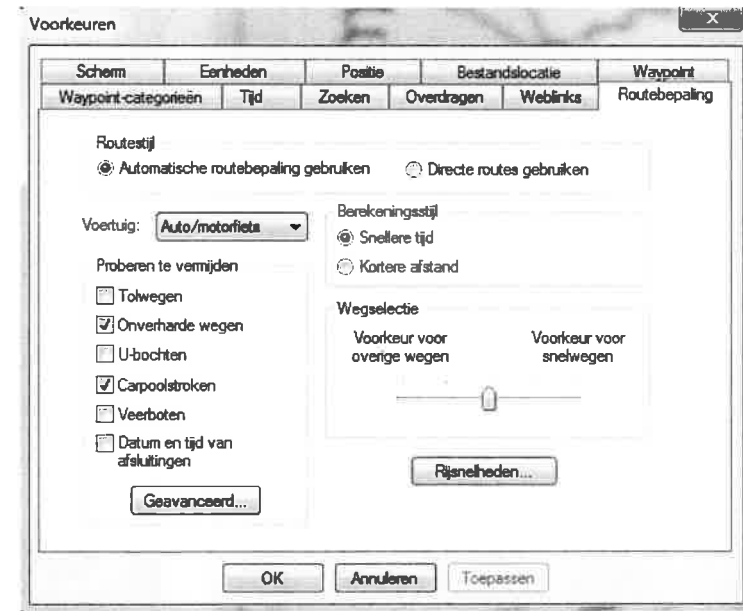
Voorkeuren

x

Scherm | Eenheden | Positie | Bestandslocatie | Waypoint

Waypoint-categorieën | Tijd | Zoeken | Overdragen | Weblinks | Routebepaling

Routestijl

Automatische routebepaling gebruiken

Directe routes gebruiken

Voertuig: Auto/motorfiets

Berekeningsstijl

Snellere tijd

Kortere afstand

Proberen te vermijden

Tolwegen

Onverharde wegen

U-bochten

Carpoolstroken

Veerboten

Datum en tijd van afsluitingen

Wegselectie

Voorkeur voor overige wegen

Voorkeur voor snelwegen

Rijsnelheden...

Geavanceerd...

OK

Annuleren

Toepassen